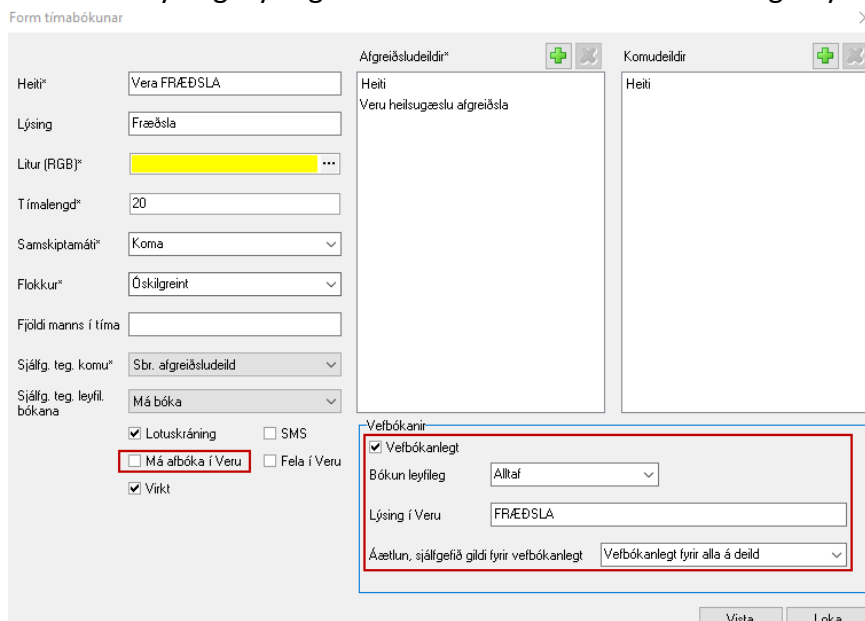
Form tímabókunar

Heiti* Vera FRÆÐSLA

Lýsing Fræðsla

Litur (RGB)* ...

Tímalengd* 20

Samskiptamáti* Koma

Flokkur* Óskilgreint

Fjöldi manns í tíma

Sjálfg. teg. komu* Sbr. afgreiðsludeild

Sjálfg. teg. leyfil. bókana Má bóka

☑ Lotuskráning
☐ SMS
☐ Má afbóka í Veru
☐ Fela í Veru
☑ Virkt

Afgreiðsludeildir*
Heiti
Veru heilsugæslu afgreiðsla

Komudeildir
Heiti

Vefbókanir
☑ Vefbókanlegt
Bókun leyfileg Alltaf
Lýsing í Veru FRÆÐSLA
Áætlun, sjálfgefið gildi fyrir vefbókanlegt Vefbókanlegt fyrir alla á deild

Vista Loka